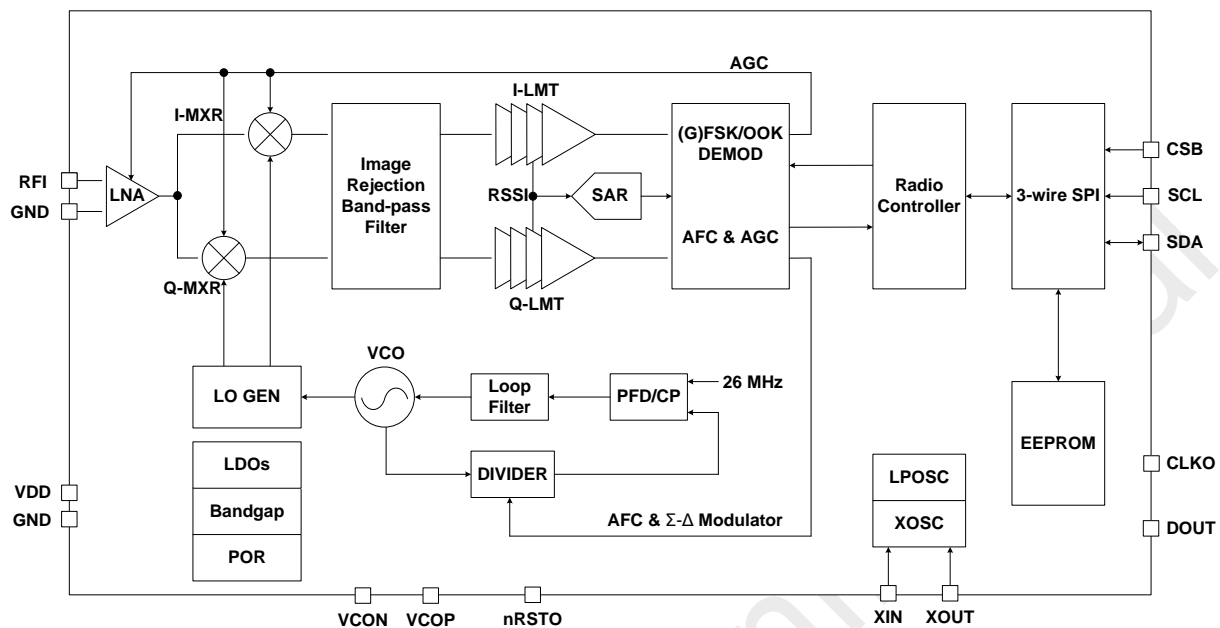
AGC
I-LMT
I-MXR
(G)FSK/OOK DEMOD
Image Rejection Band-pass Filter
RSSI
SAR
Radio Controller
3-wire SPI
CSB
SCL
SDA
RFI
GND
LNA
AFC & AGC
Q-MXR
Q-LMT
VCO
LO GEN
Loop Filter
PFD/CP
26 MHz
EEPROM
LDOs
Bandgap
POR
DIVIDER
LPOSC
XOSC
CLKO
VDD
GND
AFC & $\Sigma$-$\Delta$ Modulator
DOUT
VCON
VCOP
nRSTO
XIN
XOUT